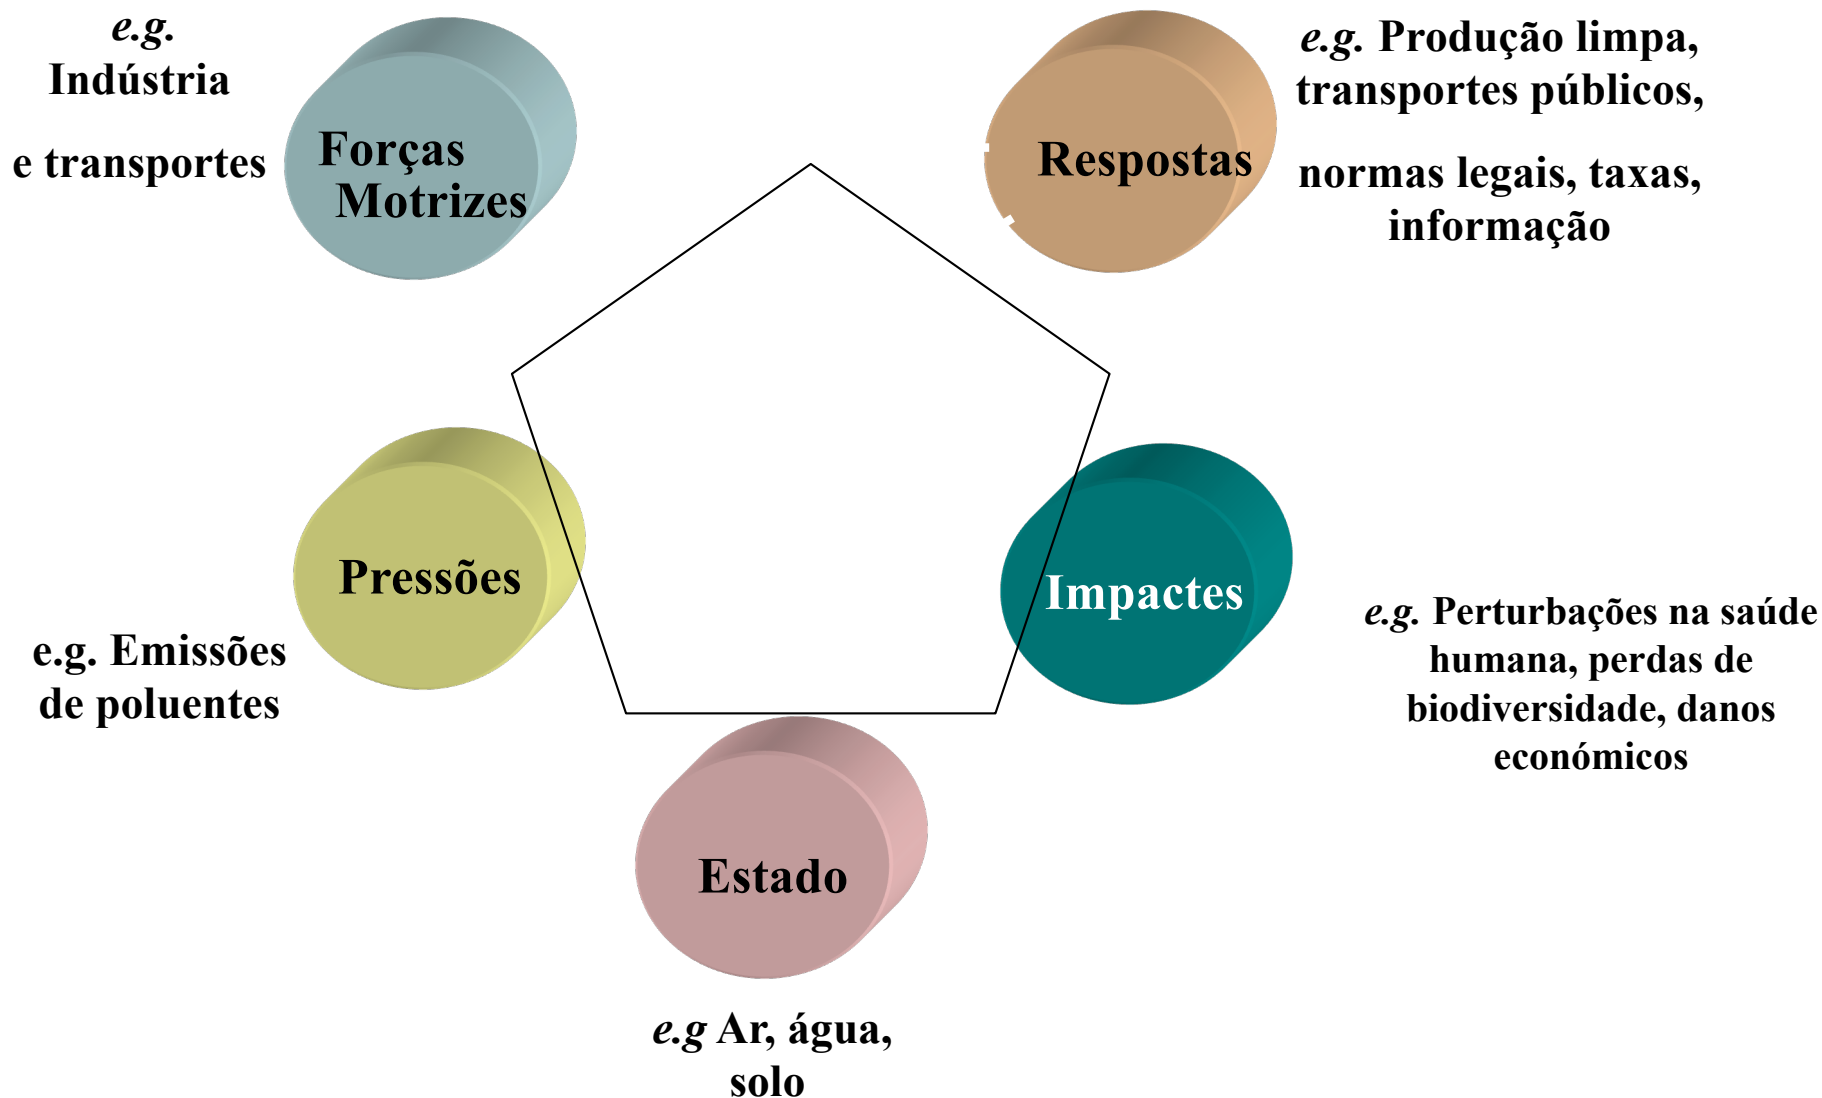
e.g. Indústria

e transportes

Forças Motrizes

Respostas

e.g. Produção limpa, transportes públicos,

normas legais, taxas, informação

Pressões

e.g. Emissões de poluentes

Impactes

e.g. Perturbações na saúde humana, perdas de biodiversidade, danos económicos

Estado

e.g Ar, água, solo